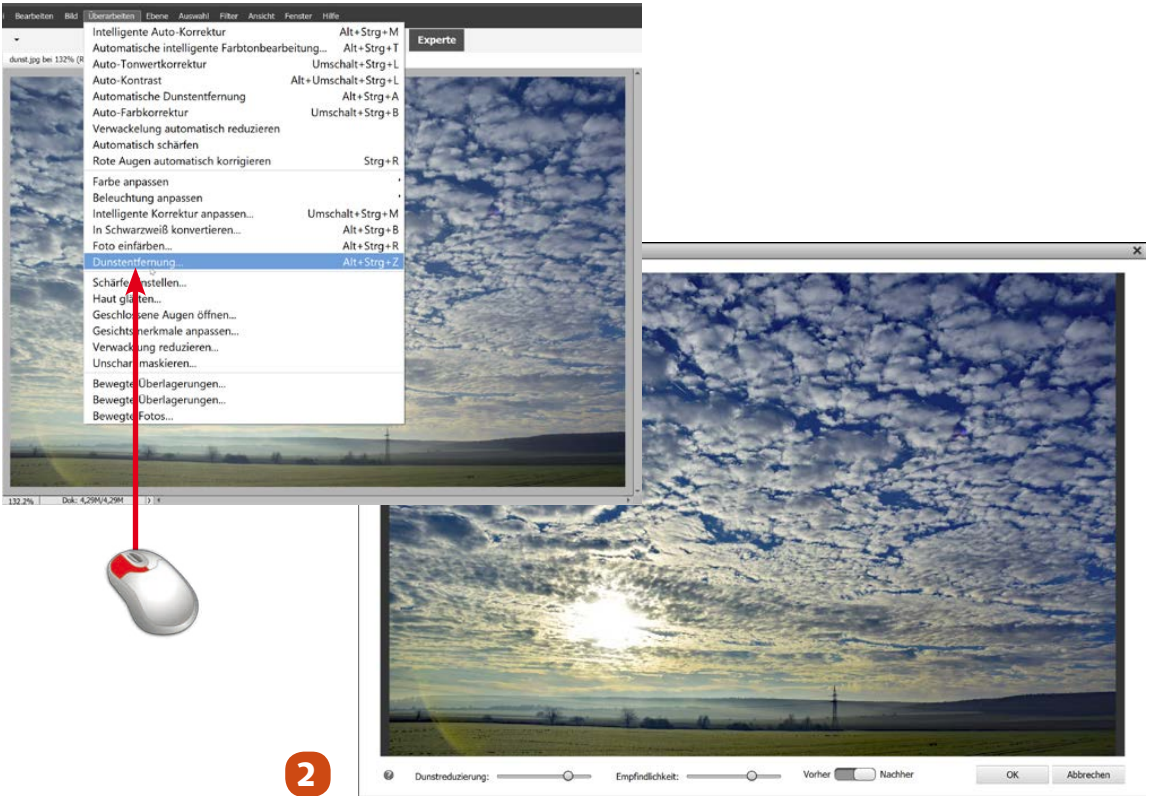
Bearbeiten Bild Überarbeiten Ebene Auswahl Filter Ansicht Fenster Hilfe

Experte

dunst.jpg bei 132% (R

Intelligente Auto-Korrektur Alt+Strg+M
Automatische intelligente Farbtonbearbeitung... Alt+Strg+T
Auto-Tonwertkorrektur Umschalt+Strg+L
Auto-Kontrast Alt+Umschalt+Strg+L
Automatische Dunstentfernung Alt+Strg+A
Auto-Farbkorrektur Umschalt+Strg+B
Verwackelung automatisch reduzieren
Automatisch schärfen
Rote Augen automatisch korrigieren Strg+R
Farbe anpassen
Beleuchtung anpassen
Intelligente Korrektur anpassen... Umschalt+Strg+M
In Schwarzweiß konvertieren... Alt+Strg+B
Foto einfärben... Alt+Strg+R
Dunstentfernung... Alt+Strg+Z
Schärfe einstellen...
Haut glätten...
Geschlossene Augen öffnen...
Gesichtsmerkmale anpassen...
Verwacklung reduzieren...
Unscharf maskieren...
Bewegte Überlagerungen...
Bewegte Überlagerungen...
Bewegte Fotos...

132,2% Dok: 4,29M/4,29M

2

Dunstreduzierung: Empfindlichkeit: Vorher Nachher OK Abbrechen